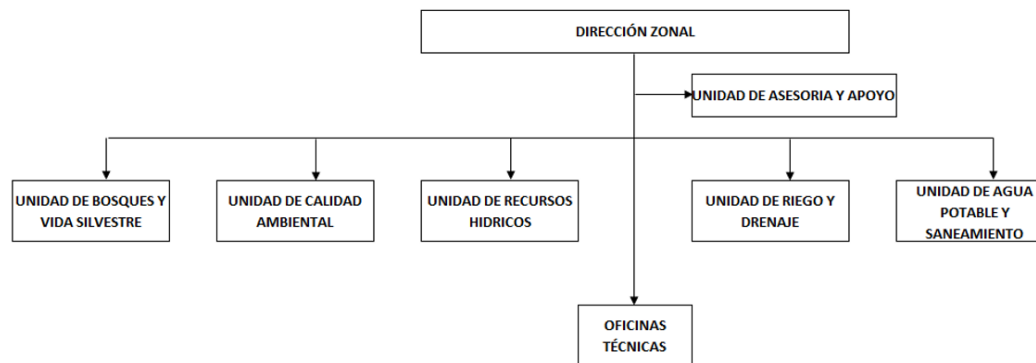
DIRECCIÓN ZONAL

UNIDAD DE ASESORIA Y APOYO

UNIDAD DE BOSQUES Y VIDA SILVESTRE

UNIDAD DE CALIDAD AMBIENTAL

UNIDAD DE RECURSOS HIDRICOS

UNIDAD DE RIEGO Y DRENAJE

UNIDAD DE AGUA POTABLE Y SANEAMIENTO

OFICINAS TÉCNICAS